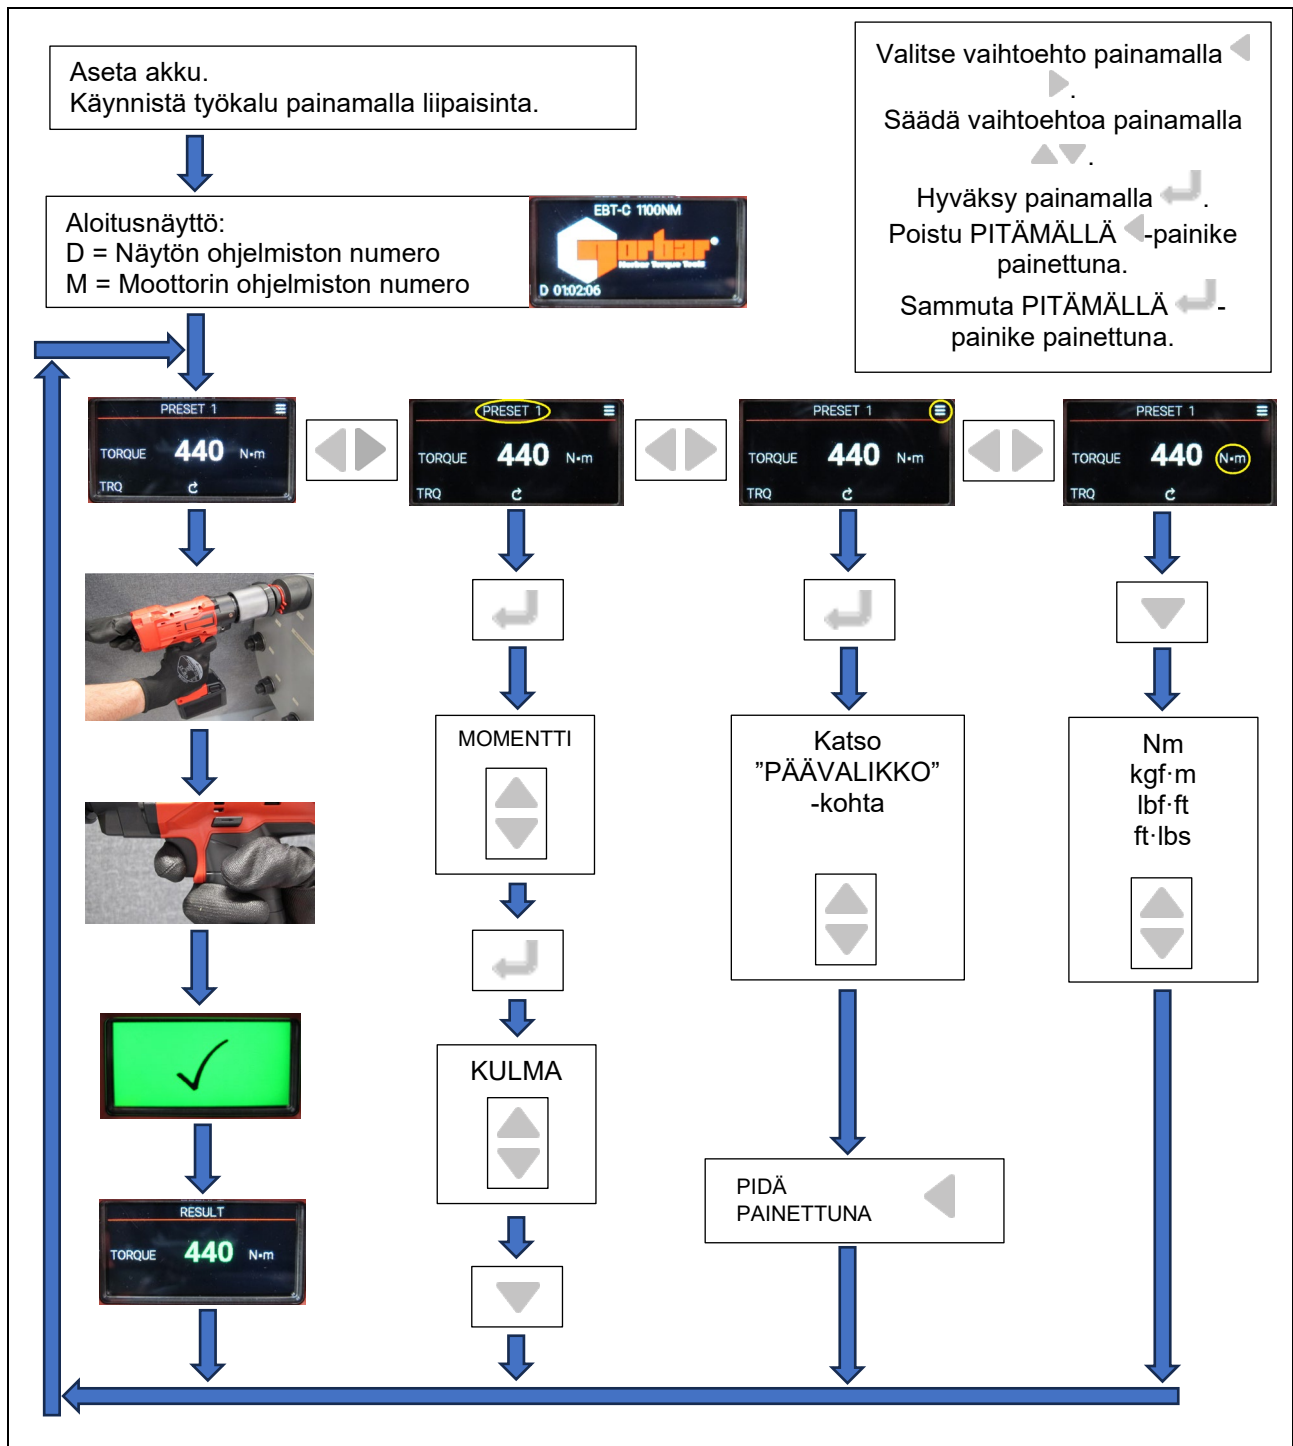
Aseta akku.
Käynnistä työkalu painamalla liipaisinta.

Aloitusnäyttö:
D = Näytön ohjelmiston numero
M = Moottorin ohjelmiston numero

EBT-C 1100NM
Norbar
D 01:02:06

Valitse vaihtoehto painamalla .
Säädä vaihtoehtoa painamalla .
Hyväksy painamalla .
Poistu PITÄMÄLLÄ -painike painettuna.
Sammuta PITÄMÄLLÄ -painike painettuna.

PRESET 1
TORQUE 440 N·m
TRQ

PRESET 1
TORQUE 440 N·m
TRQ

PRESET 1
TORQUE 440 N·m
TRQ

PRESET 1
TORQUE 440 N·m
TRQ

RESULT
TORQUE 440 N·m

MOMENTTI

KULMA

Katso "PÄÄVALIKKO" -kohta

PIDÄ PAINETTUNA

Nm
kgf·m
lbf·ft
ft·lbs